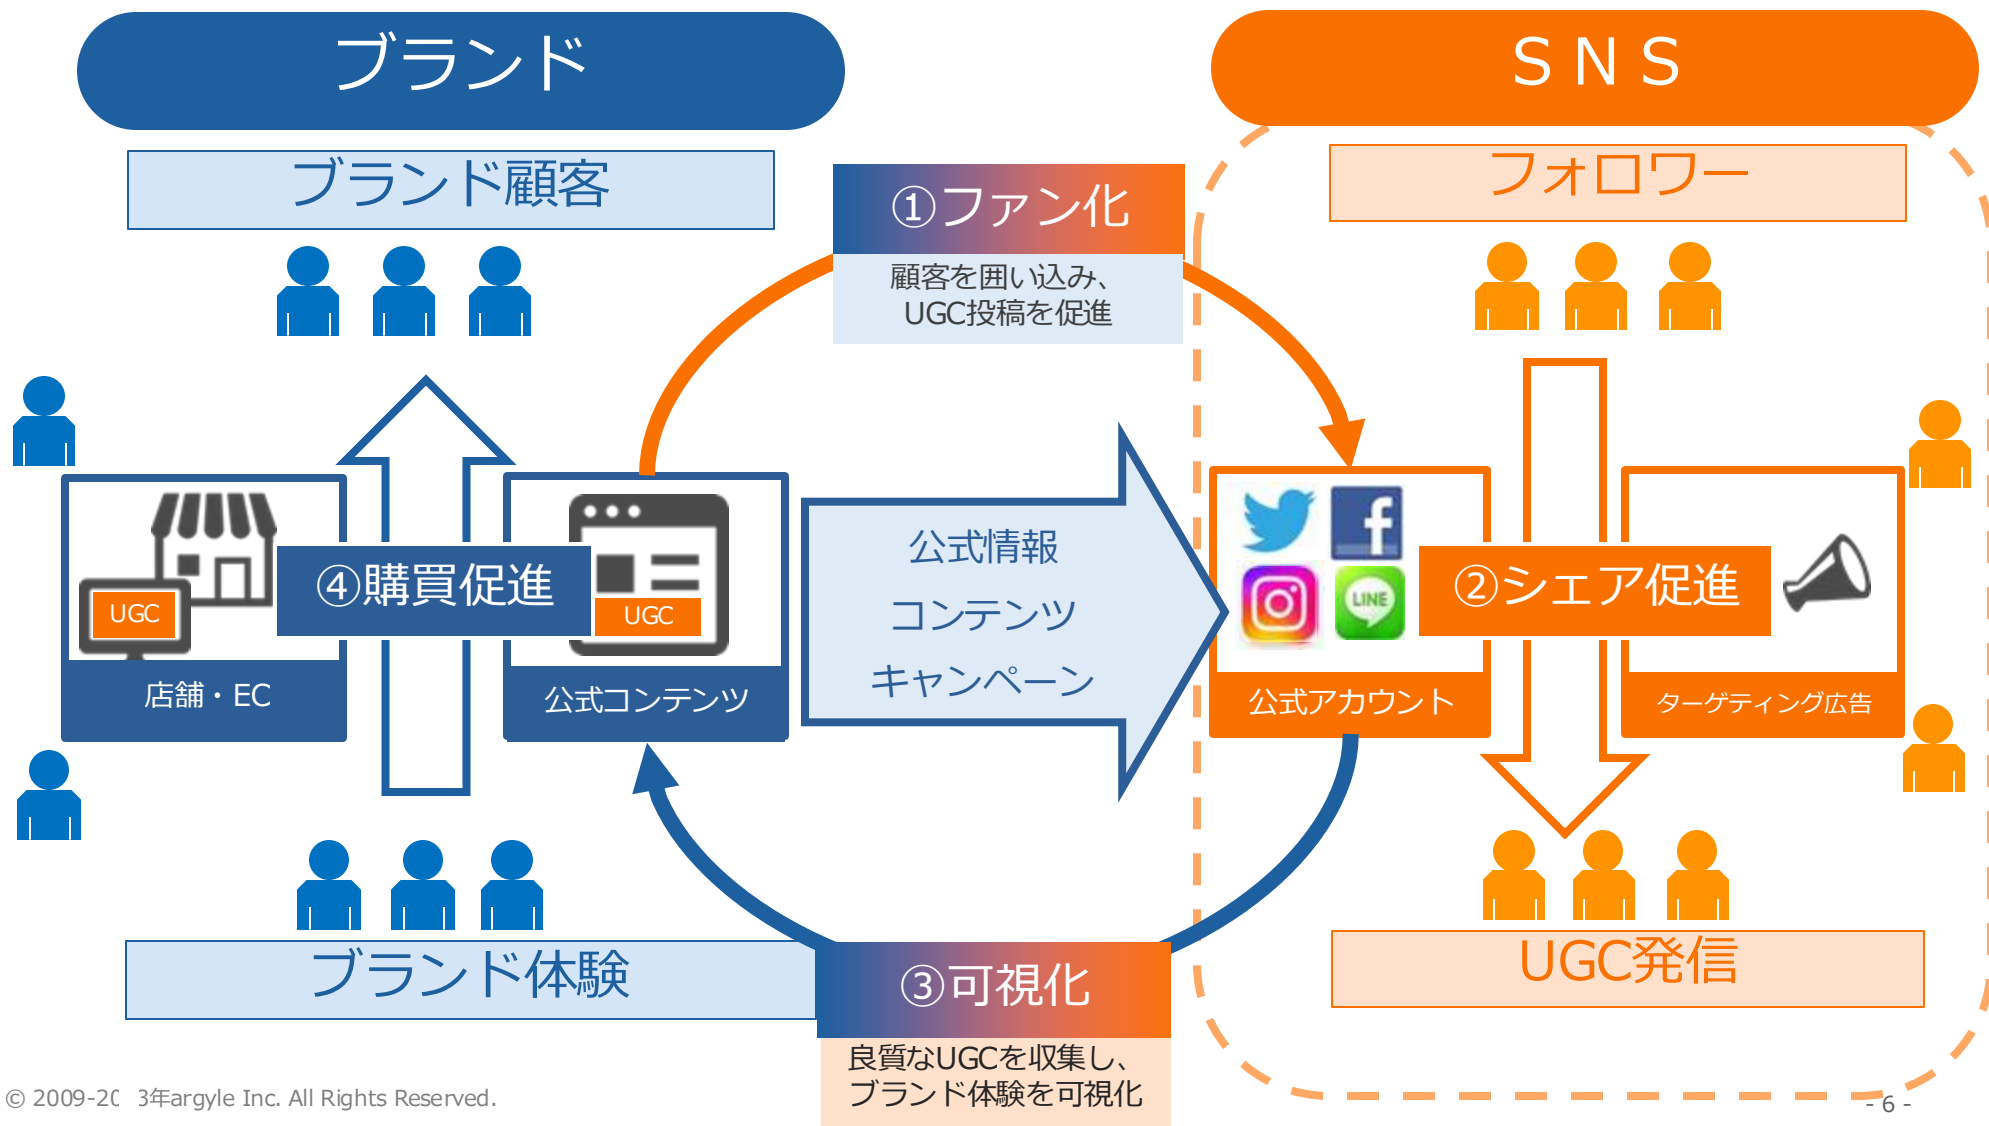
ブランド

SNS

ブランド顧客

①ファン化

顧客を囲い込み、UGC投稿を促進

フォロワー

UGC

④購買促進

UGC

店舗・EC

公式コンテンツ

公式情報

コンテンツ

キャンペーン

LINE

②シェア促進

公式アカウント

ターゲティング広告

ブランド体験

③可視化

良質なUGCを収集し、ブランド体験を可視化

UGC発信

© 2009-2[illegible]3年argyle Inc. All Rights Reserved.

- 6 -